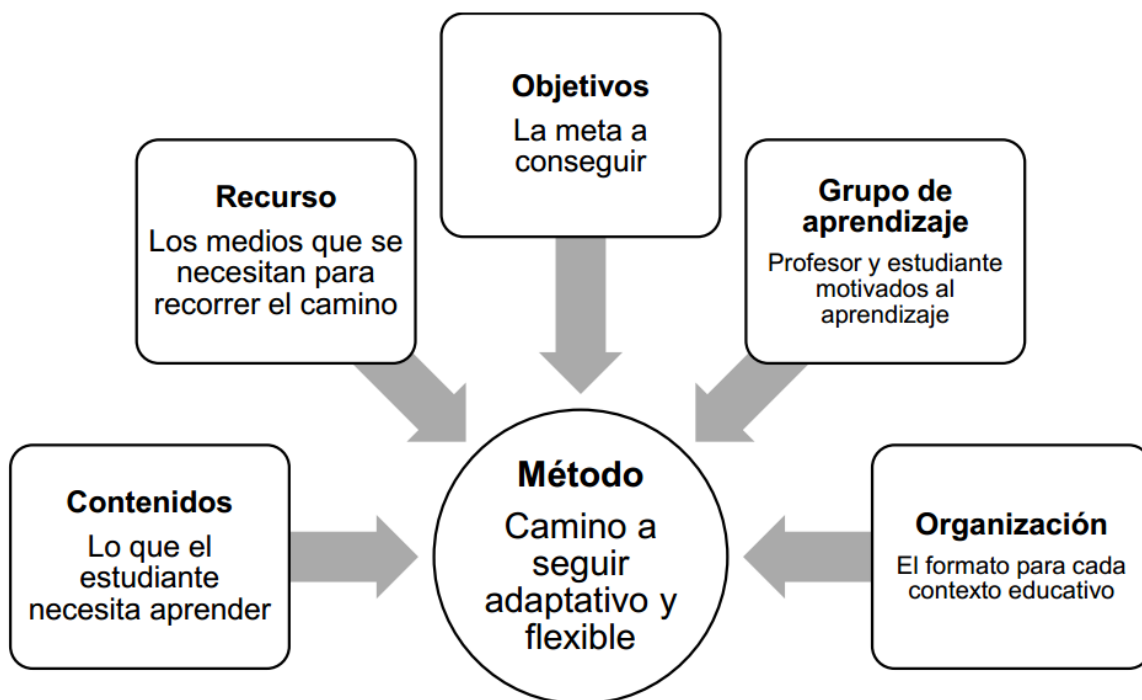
Objetivos
La meta a conseguir

Recurso
Los medios que se necesitan para recorrer el camino

Grupo de aprendizaje
Profesor y estudiante motivados al aprendizaje

Contenidos
Lo que el estudiante necesita aprender

Método
Camino a seguir adaptativo y flexible

Organización
El formato para cada contexto educativo